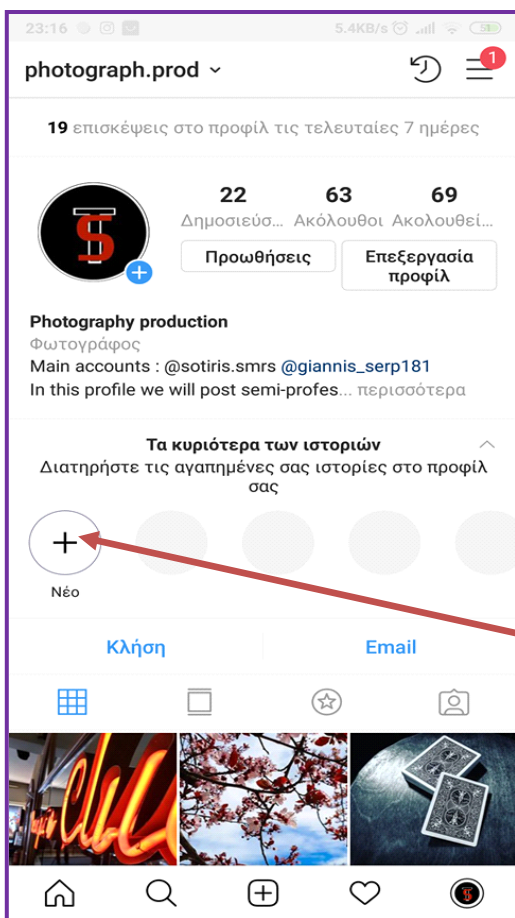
23:16 5.4KB/s 51

photograph.prod

1

19 επισκέψεις στο προφίλ τις τελευταίες 7 ημέρες

22 Δημοσιεύσ...
63 Ακόλουθοι
69 Ακολουθεί...

Προωθήσεις
Επεξεργασία προφίλ

Photography production
Φωτογράφος
Main accounts : @sotiris.smrs @giannis_serp181
In this profile we will post semi-profes... περισσότερα

Τα κυριότερα των ιστοριών
Διατηρήστε τις αγαπημένες σας ιστορίες στο προφίλ σας

Νέο

Κλήση
Email